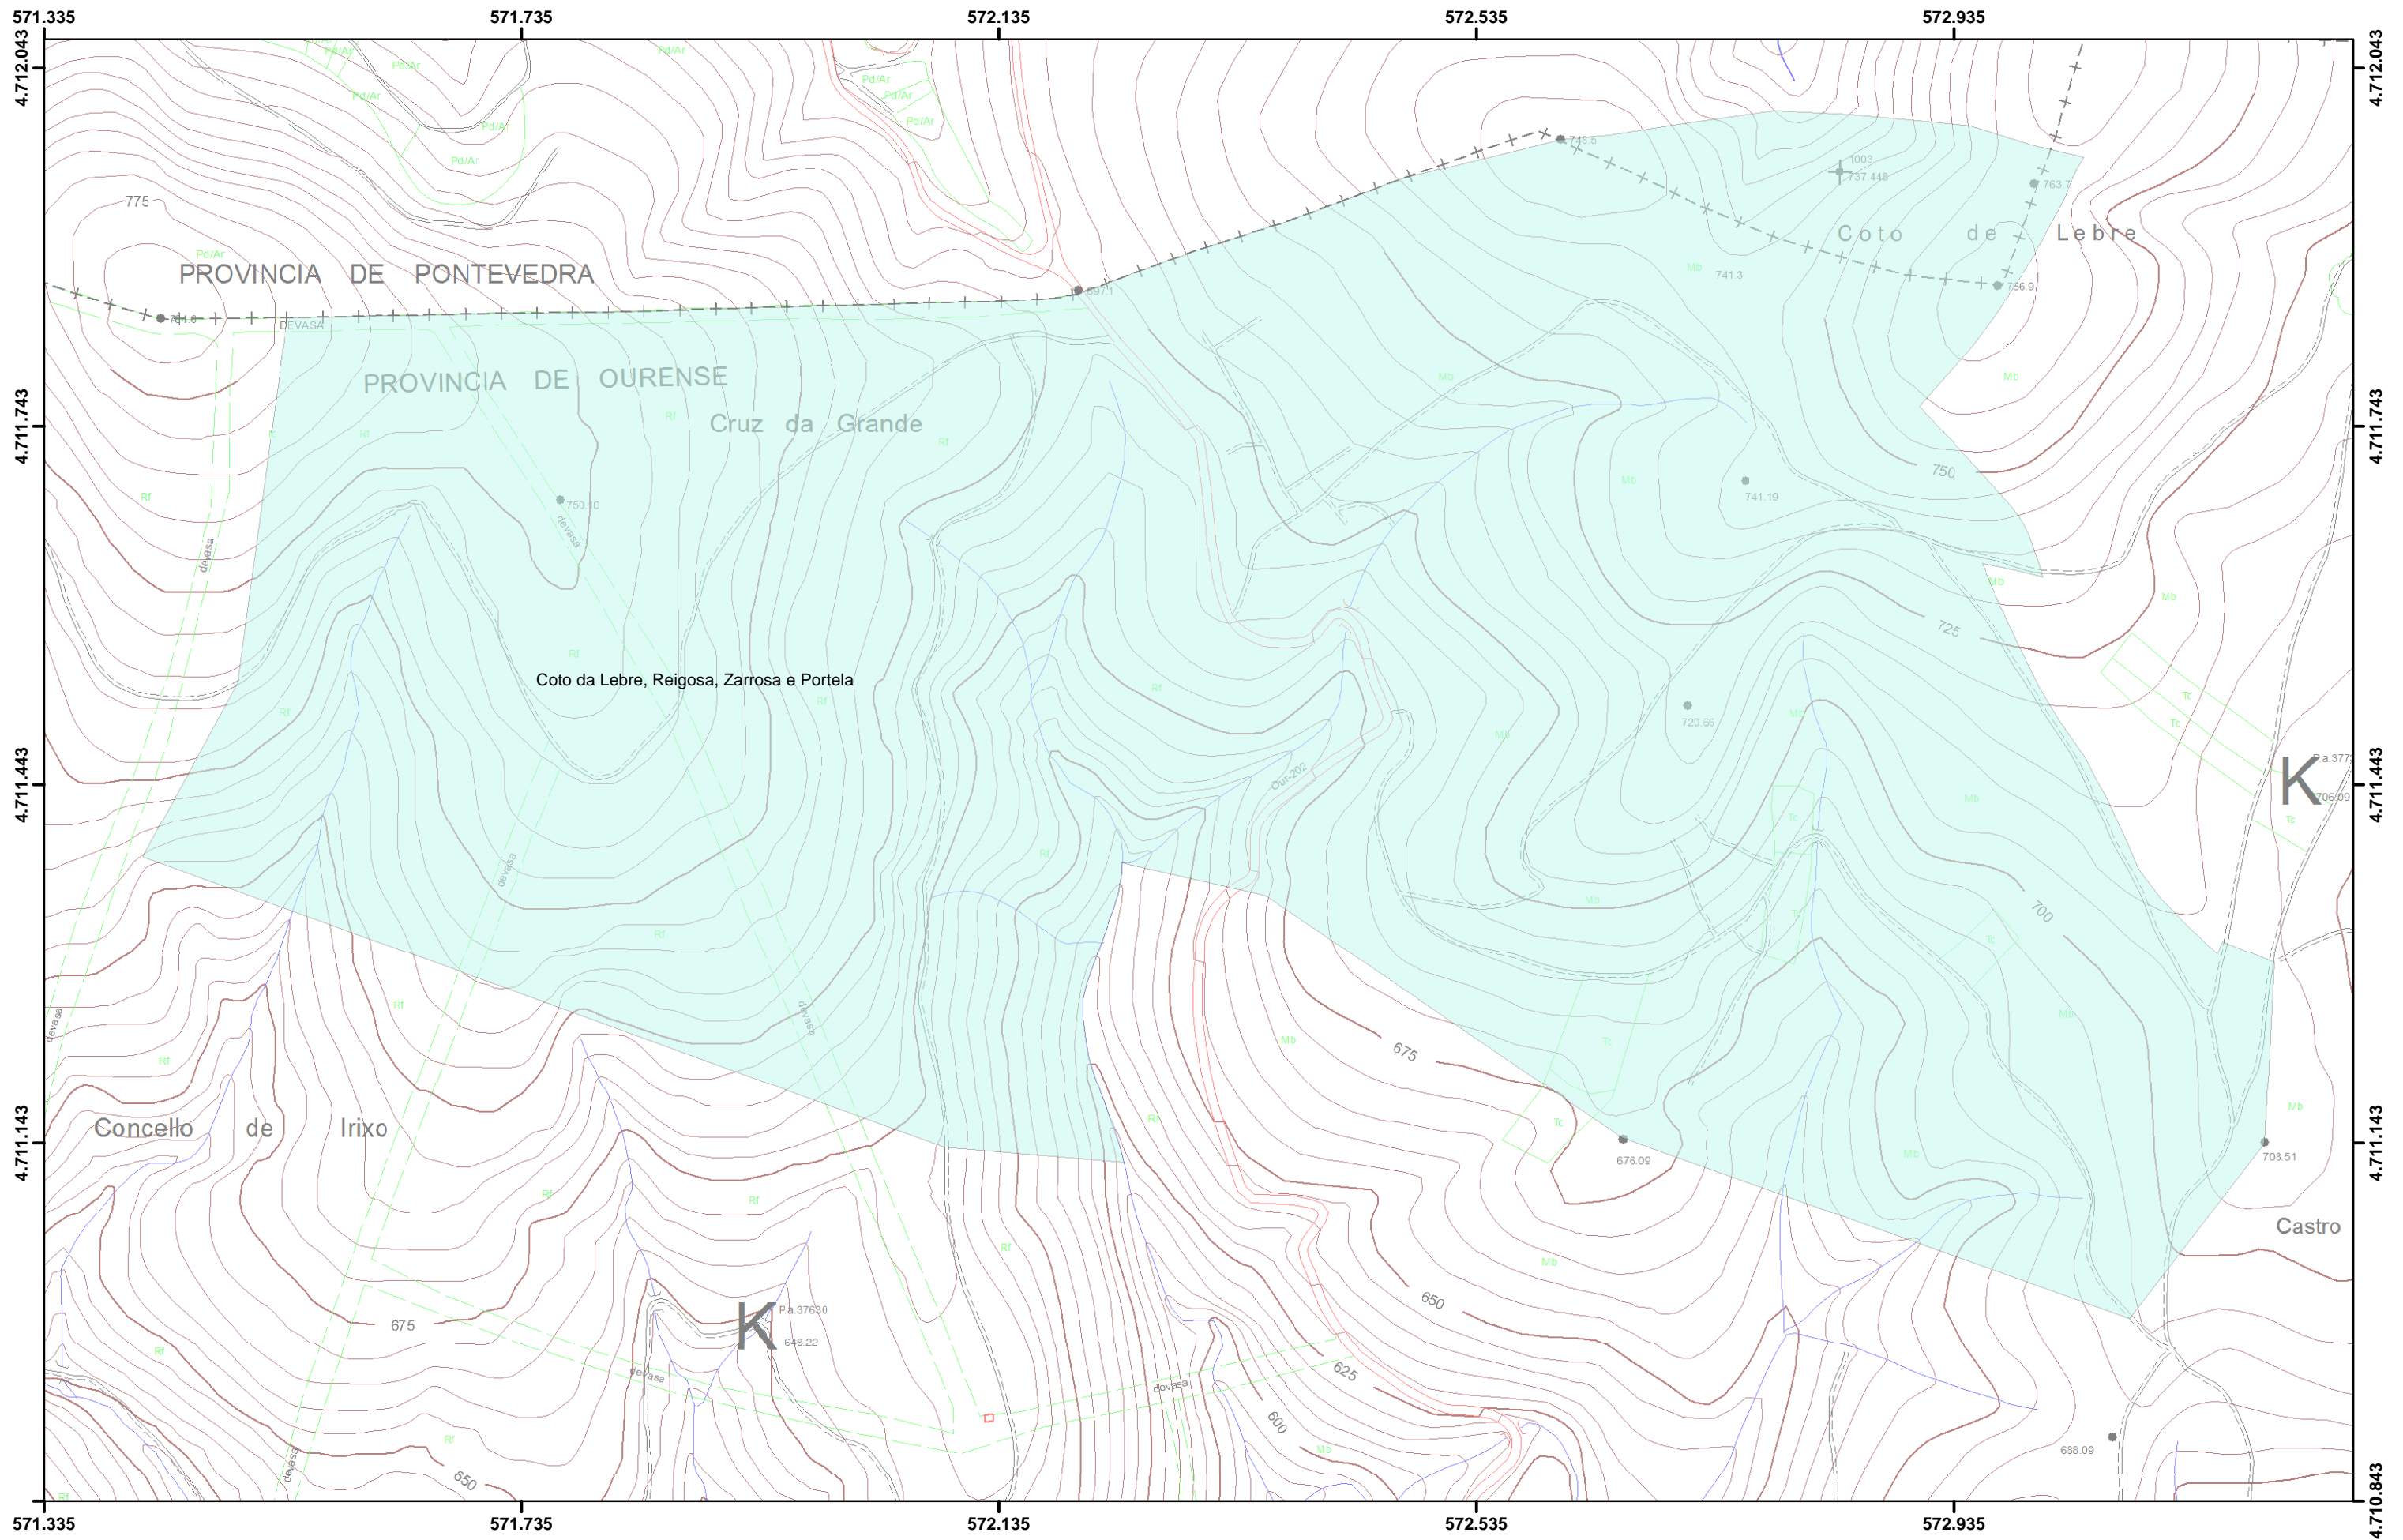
571.335 571.735 572.135 572.535 572.935

4.712.043
4.711.743
4.711.443
4.711.143
4.710.843

Pd/Ar
Pd/Ar
Pd/Ar
Pd/Ar
Pd/Ar
Pd/Ar
Pd/Ar
Pd/Ar
Pd/Ar

775

PROVINCIA DE PONTEVEDRA

741.6
DEVASA
697.1
748.5
1003
737.448
763.7
Coto de Lebre
Mb
741.3
766.9

PROVINCIA DE OURENSE
Cruz da Grande
Rf
Rf
Rf
Mb
Mb
750
741.19
Mb
750.10
devasa
devasa
Rf
Mb
Mb
725
Coto da Lebre, Reigosa, Zarrosa e Portela
Rf
Rf
Rf
723.66
Tc
Tc
Mb
Mb
P.a.3772
K
706.09
Tc
Our-202
devasa
Rf
Mb
Tc
700
Rf
Tc
Rf
devasa
Mb
675
Mb
Tc
Rf
Tc
Concello de Irixo
676.09
708.51
Mb
Mb
Rf
Rf
Rf
Castro
Rf
Mb
650
P.a.37630
K
648.22
675
625
devasa
devasa
600
Rf
Mb
devasa
650
688.09
Rf

571.335 571.735 572.135 572.535 572.935